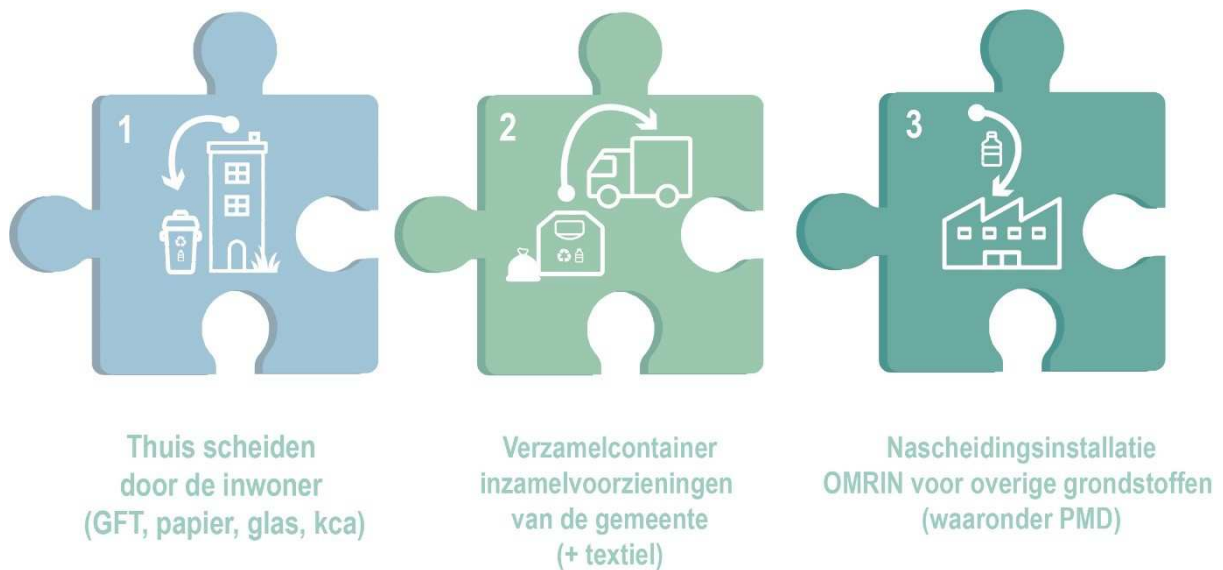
1

2

3

Thuis scheiden door de inwoner (GFT, papier, glas, kca)

Verzamelcontainer inzamelvoorzieningen van de gemeente (+ textiel)

Nascheidingsinstallatie OMRIN voor overige grondstoffen (waaronder PMD)